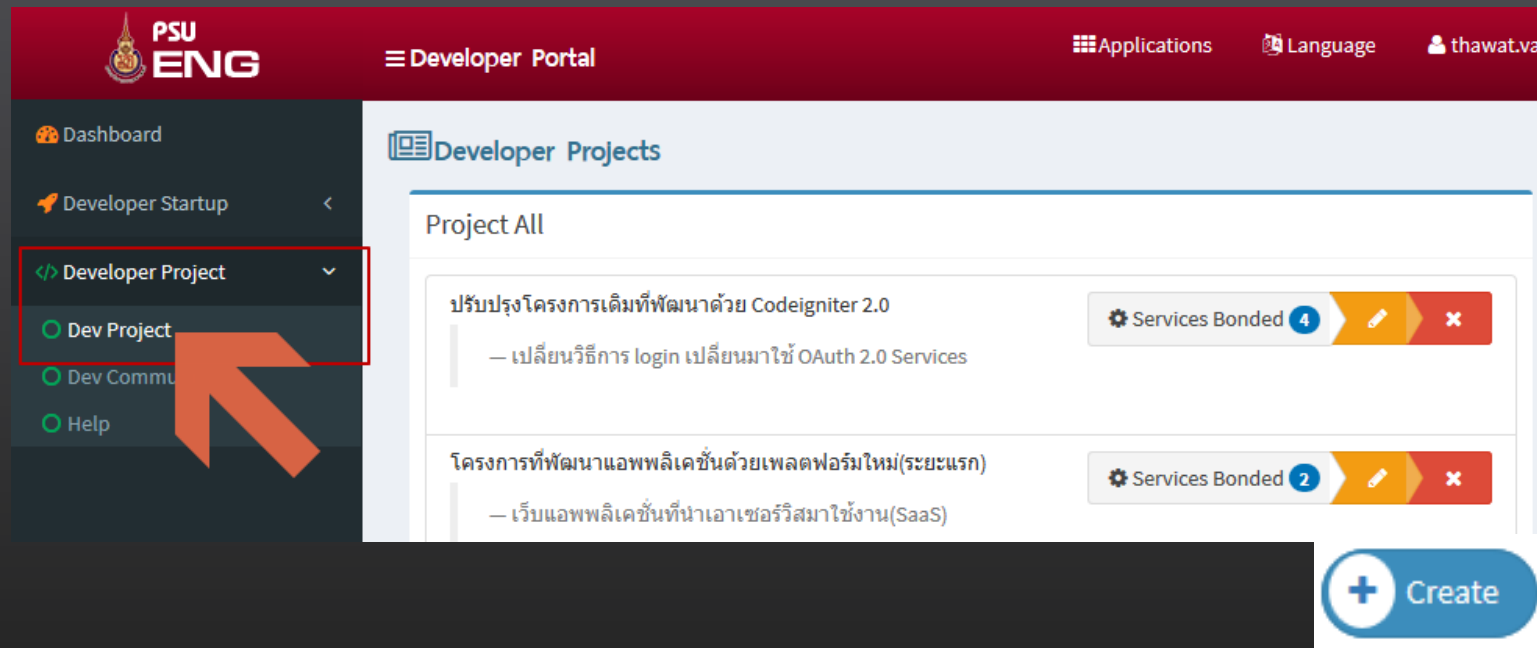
PSU ENG

Developer Portal

Applications

Language

thawat.va

Dashboard

Developer Startup

Developer Project

Dev Project

Dev Commu

Help

Developer Projects

Project All

ปรับปรุงโครงการเดิมที่พัฒนาด้วย Codeigniter 2.0

— เปลี่ยนวิธีการ login เปลี่ยนมาใช้ OAuth 2.0 Services

Services Bonded 4

โครงการที่พัฒนาแอพพลิเคชั่นด้วยเพลตฟอร์มใหม่(ระยะแรก)

— เว็บแอพพลิเคชั่นที่นำเอาเซอร์วิสมาใช้งาน(SaaS)

Services Bonded 2

Create